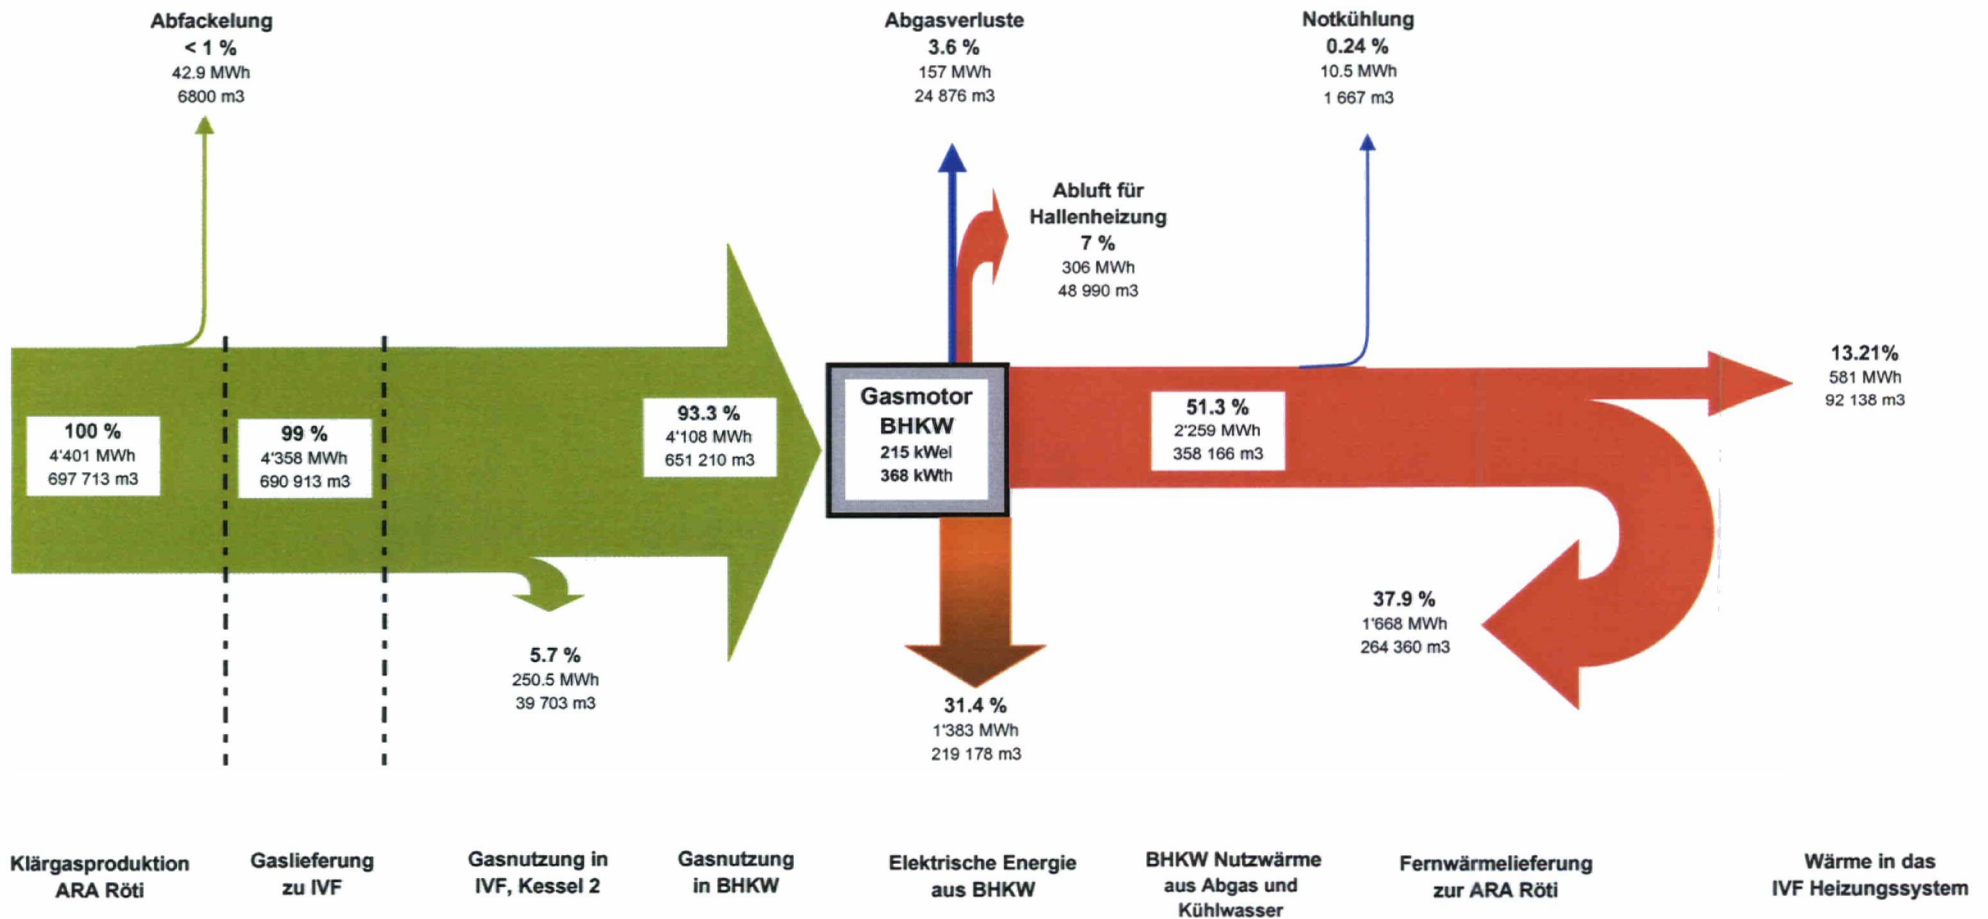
Abfackelung
< 1 %
42.9 MWh
6800 m3

Abgasverluste
3.6 %
157 MWh
24 876 m3

Notkühlung
0.24 %
10.5 MWh
1 667 m3

Abluft für Hallenheizung
7 %
306 MWh
48 990 m3

100 %
4'401 MWh
697 713 m3

99 %
4'358 MWh
690 913 m3

93.3 %
4'108 MWh
651 210 m3

Gasmotor BHKW
215 kWel
368 kWth

51.3 %
2'259 MWh
358 166 m3

13.21%
581 MWh
92 138 m3

37.9 %
1'668 MWh
264 360 m3

5.7 %
250.5 MWh
39 703 m3

31.4 %
1'383 MWh
219 178 m3

Klärgasproduktion ARA Röti

Gaslieferung zu IVF

Gasnutzung in IVF, Kessel 2

Gasnutzung in BHKW

Elektrische Energie aus BHKW

BHKW Nutzwärme aus Abgas und Kühlwasser

Fernwärmelieferung zur ARA Röti

Wärme in das IVF Heizungssystem